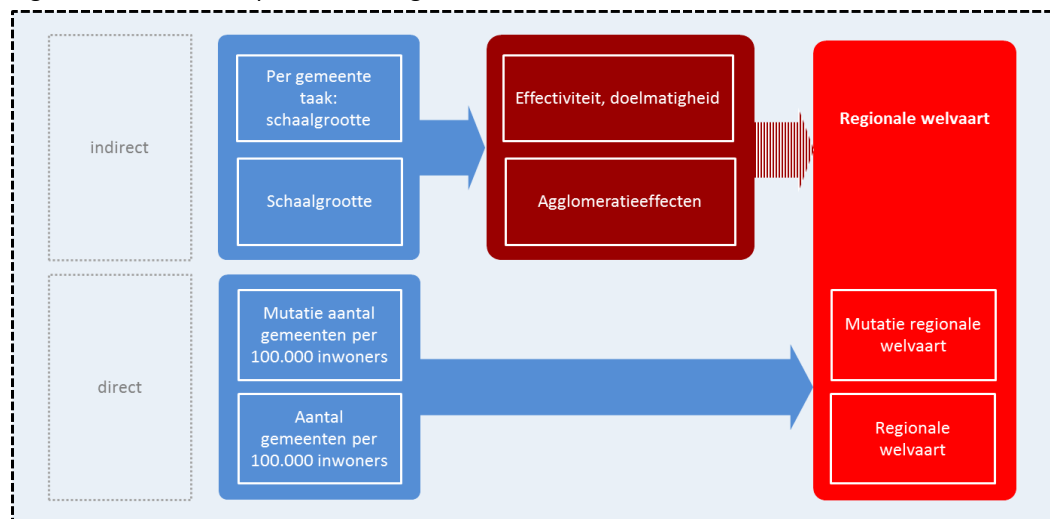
indirect

Per gemeente taak: schaalgrootte

Schaalgrootte

Effectiviteit, doelmatigheid

Agglomeratieeffecten

Regionale welvaart

direct

Mutatie aantal gemeenten per 100.000 inwoners

Aantal gemeenten per 100.000 inwoners

Mutatie regionale welvaart

Regionale welvaart